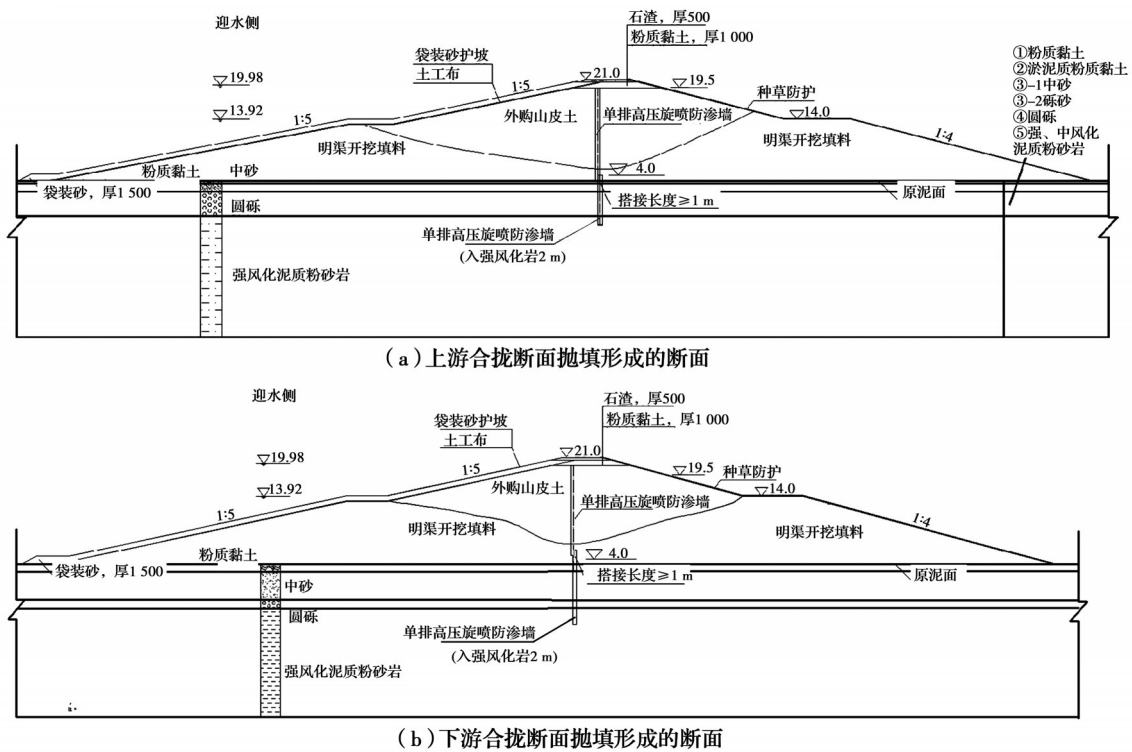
迎水侧

石渣，厚500
粉质黏土，厚1 000

袋装砂护坡
土工布

19.98

13.92

1:5

21.0

19.5

1:5

外购山皮土

种草防护

单排高压旋喷防渗墙

14.0

1:4

明渠开挖填料

明渠开挖填料

①粉质黏土
②淤泥质粉质黏土
③-1中砂
③-2砾砂
④圆砾
⑤强、中风化泥质粉砂岩

粉质黏土

中砂

4.0

袋装砂，厚1 500

原泥面

搭接长度≥1 m

圆砾

单排高压旋喷防渗墙
（入强风化岩2 m）

强风化泥质粉砂岩

（a）上游合拢断面抛填形成的断面

迎水侧

石渣，厚500
粉质黏土，厚1 000

袋装砂护坡
土工布

21.0

19.98

1:5

19.5

种草防护

13.92

外购山皮土

14.0

单排高压旋喷防渗墙

1:5

1:4

明渠开挖填料

明渠开挖填料

粉质黏土

4.0

袋装砂，厚1 500

中砂

搭接长度≥1 m

原泥面

圆砾

单排高压旋喷防渗墙
（入强风化岩2 m）

强风化泥质粉砂岩

（b）下游合拢断面抛填形成的断面